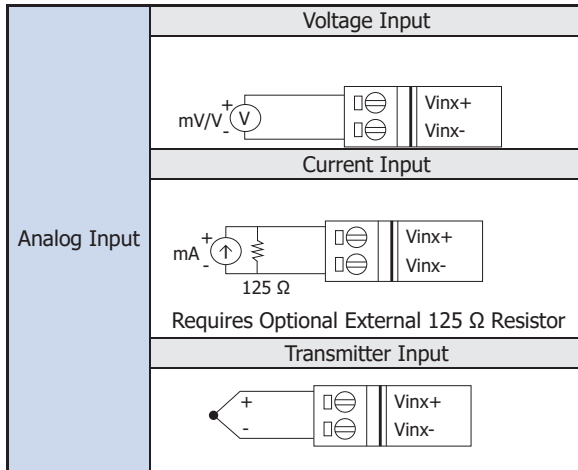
| Analog Input | Voltage Input |
|---|---|
| | mV/V + - V Vinx+ Vinx- |
| | Current Input |
| | mA + - 125 Ω Vinx+ Vinx- Requires Optional External 125 Ω Resistor |
| | Transmitter Input |
| | + - Vinx+ Vinx- |